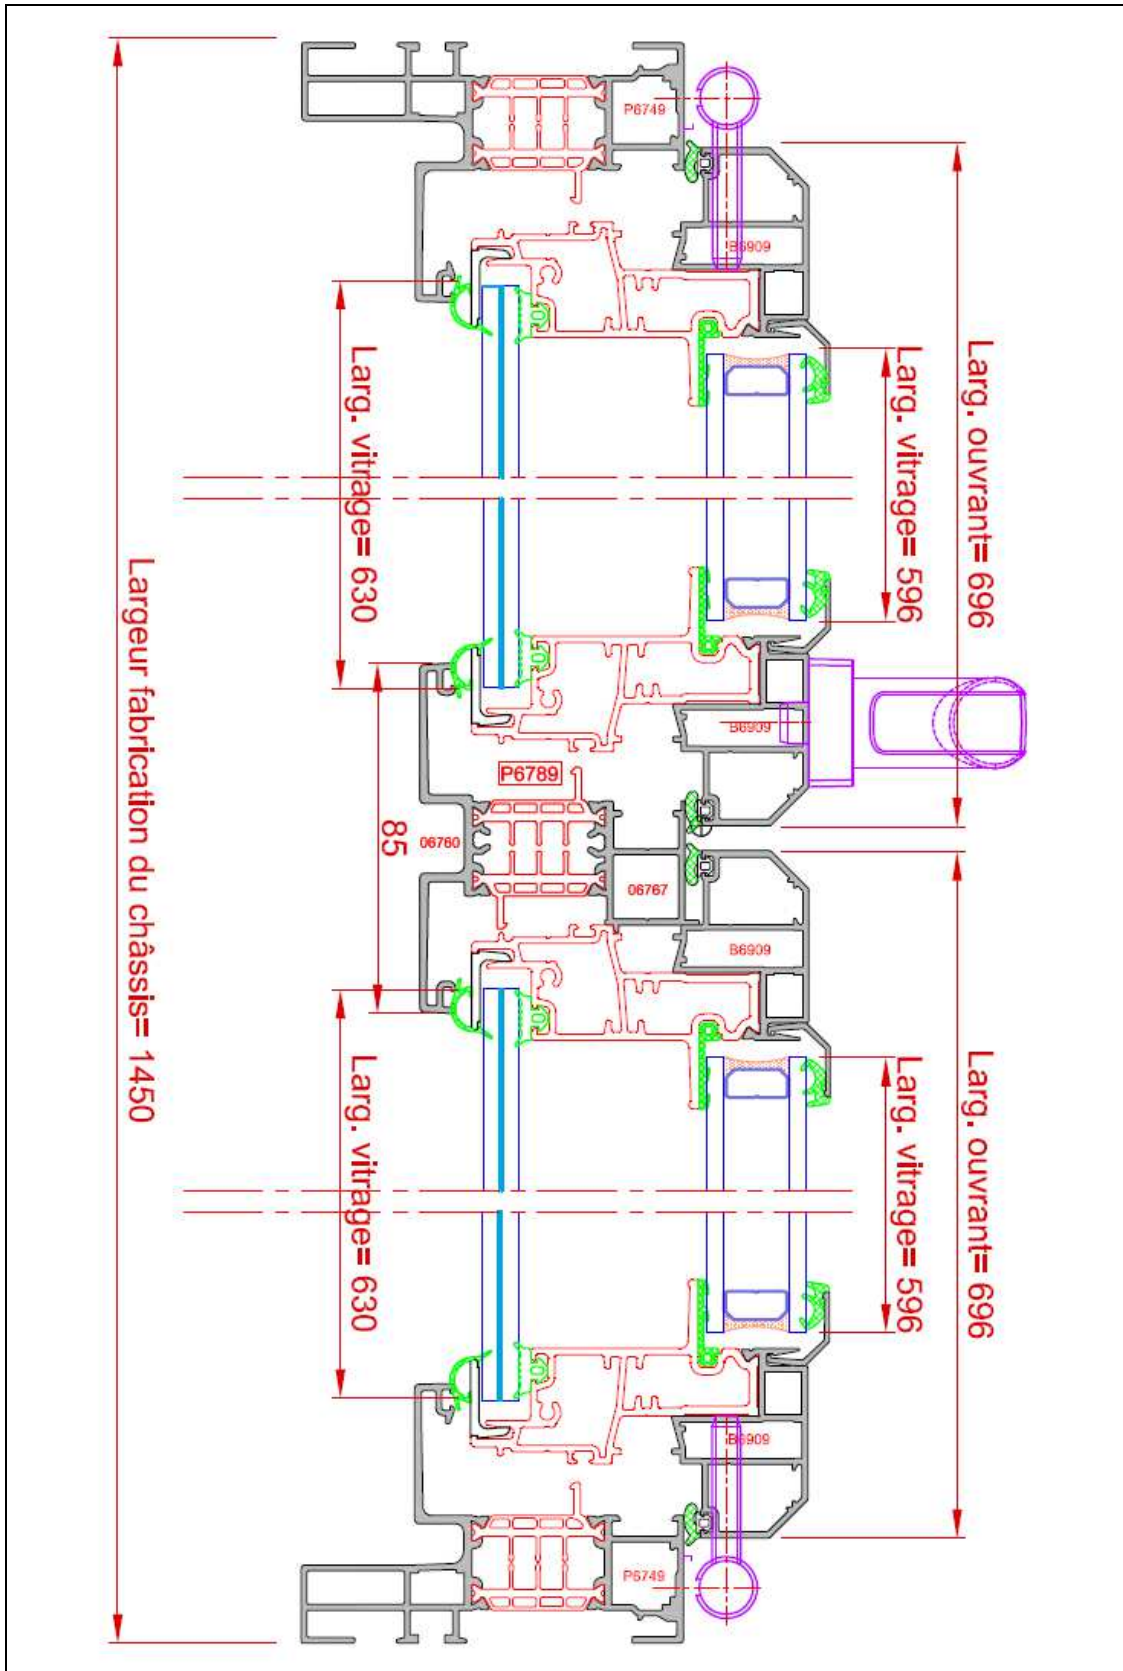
Largeur fabrication du châssis= 1450

Larg. vitrage= 630

85

Larg. vitrage= 630

P6749

B6909

Larg. vitrage= 596

Larg. ouvrant= 696

B6909

P6789

06760

06767

B6909

Larg. vitrage= 596

Larg. ouvrant= 696

B6909

P6749